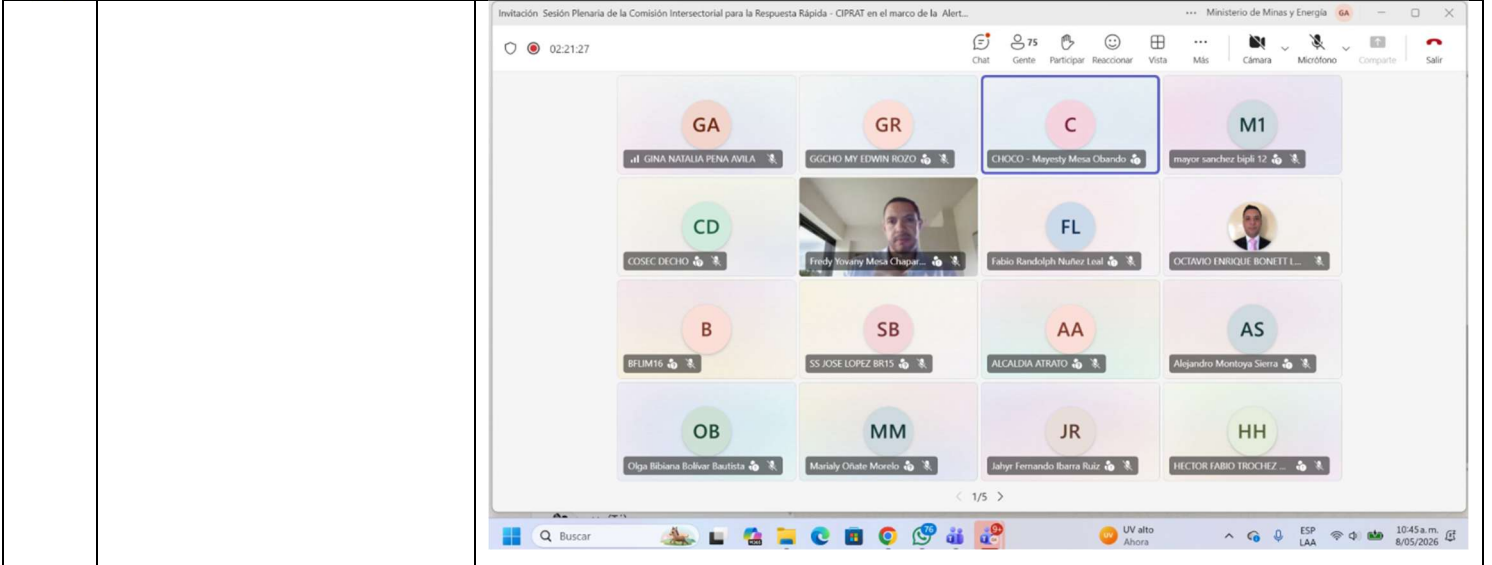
Invitación Sesión Plenaria de la Comisión Intersectorial para la Respuesta Rápida - CIPRAT en el marco de la Alert...

··· Ministerio de Minas y Energía GA

02:21:27

Chat Gente 75 Participar Reaccionar Vista Más Cámara Micrófono Comparte Salir

GA
GINA NATALIA PENA AVILA

GR
GGCHO MY EDWIN ROZO

C
CHOCO - Mayesty Mesa Obando

M1
mayor sanchez bipli 12

CD
COSEC DECHO

Fredy Yovany Mesa Chapar...

FL
Fabio Randolph Nuñez Leal

OCTAVIO ENRIQUE BONETT L...

B
BFLIM16

SB
SS JOSE LOPEZ BR15

AA
ALCALDIA ATRATO

AS
Alejandro Montoya Sierra

OB
Olga Bibiana Bolivar Bautista

MM
Marialy Oñate Morelo

JR
Jahyr Fernando Ibarra Ruiz

HH
HECTOR FABIO TROCHEZ ...

1/5

Buscar

UV alto
Ahora

ESP
LAA

10:45 a.m.
8/05/2026